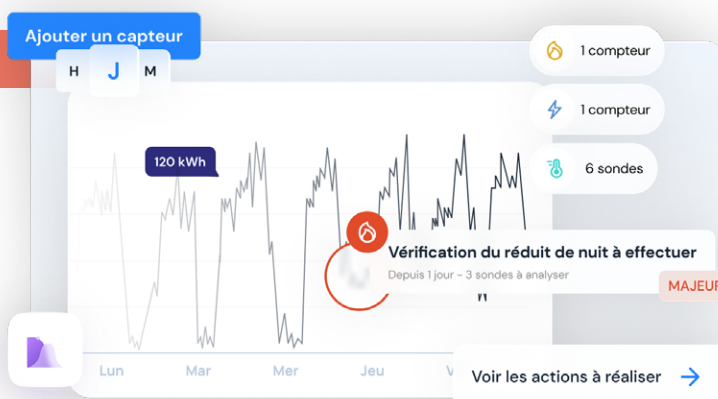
Ajouter un capteur

H J M

1 compteur

1 compteur

6 sondes

120 kWh

Vérification du réduit de nuit à effectuer

Depuis 1 jour - 3 sondes à analyser

MAJEUR

Lun Mar Mer Jeu V

Voir les actions à réaliser →